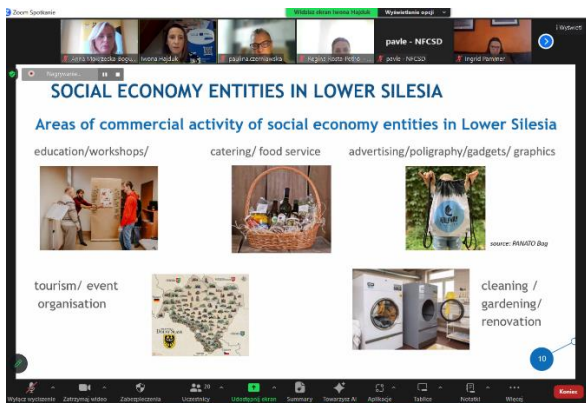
Zoom Spotkanie

Widzisz ekran Iwona Hajduk

Wyświetlanie opcji

Anna Mroczecka-Bogu...
Iwona Hajduk
paulina czerniawska
Regina Kocot-Pistel...
pavle - NFCSD
pavle - NFCSD
Ingrid Pannerer

Wyświetl

Nagrywanie...

SOCIAL ECONOMY ENTITIES IN LOWER SILESIA

Areas of commercial activity of social economy entities in Lower Silesia

education/workshops/

catering/ food service

advertising/poligraphy/gadgets/ graphics

source: PANATO Bag

tourism/ event organisation

cleaning / gardening/ renovation

10

Wyłącz wyciszenie
Zatrzymaj wideo
Zabezpieczenia
Uczestnicy 20
Udostępnij ekran
Summary
Towarzysz AI
Aplikacje
Tablice
Notatki
Więcej
Koniec